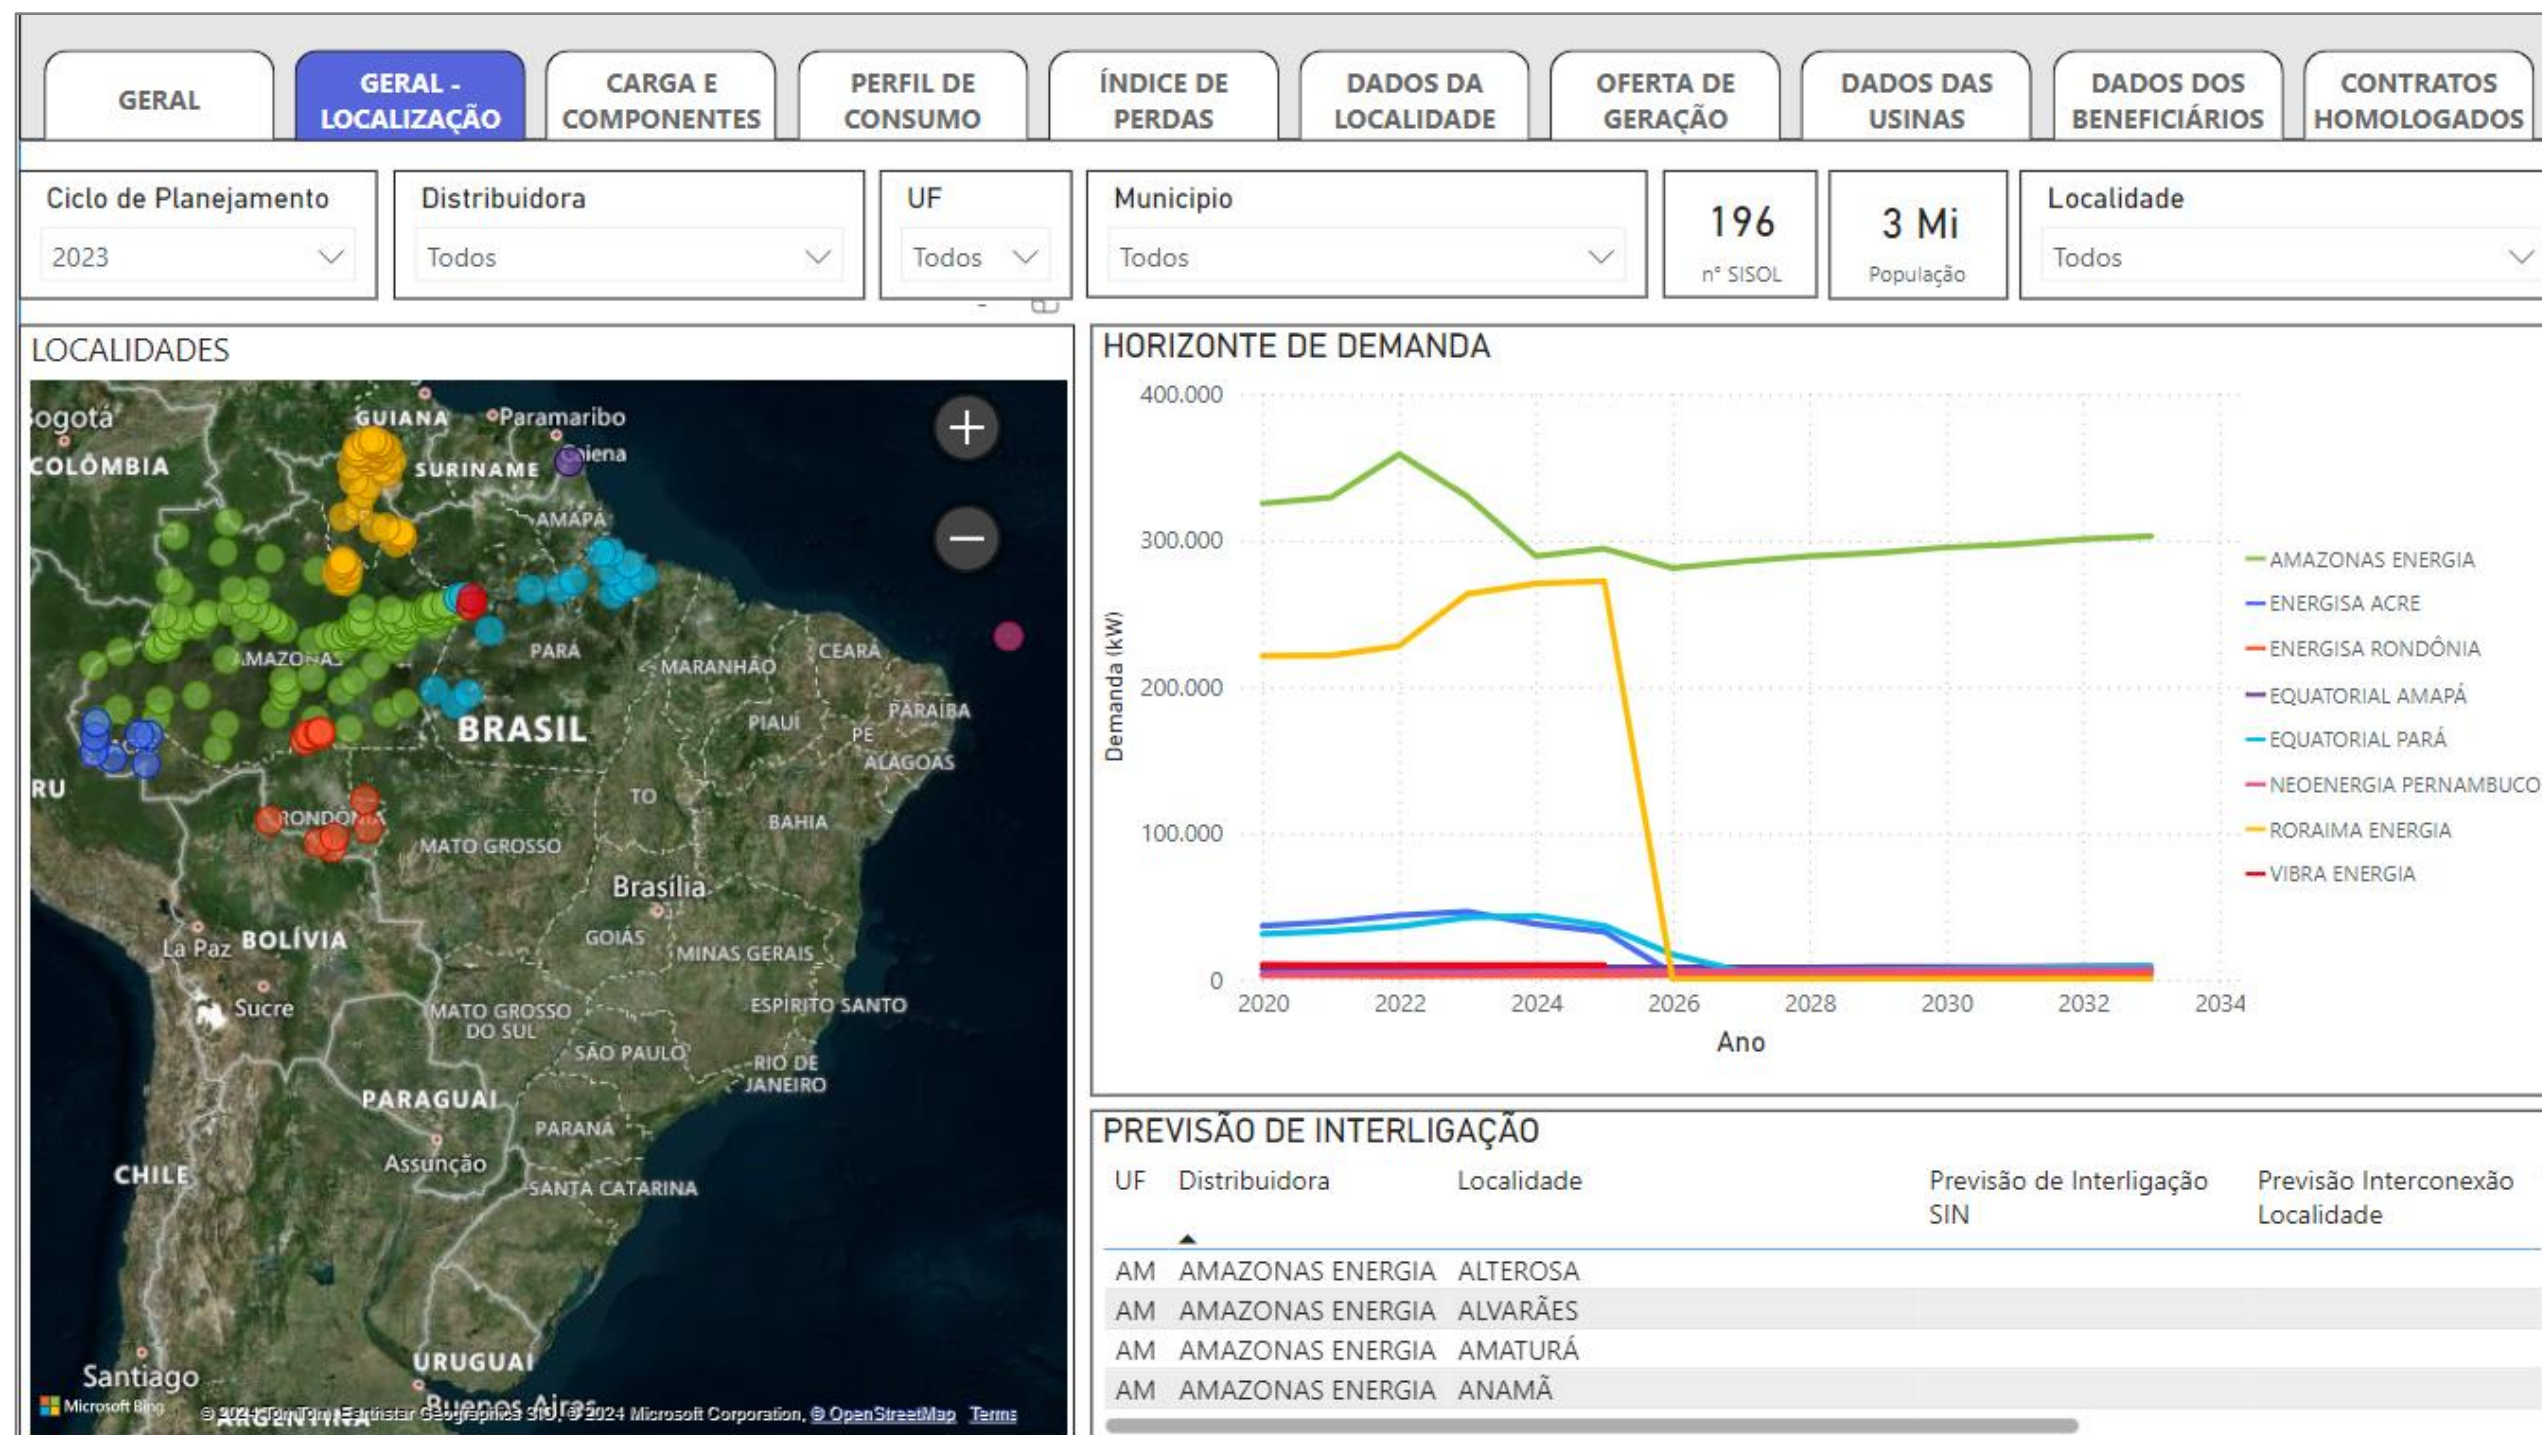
GERAL | GERAL - LOCALIZAÇÃO | CARGA E COMPONENTES | PERFIL DE CONSUMO | ÍNDICE DE PERDAS | DADOS DA LOCALIDADE | OFERTA DE GERAÇÃO | DADOS DAS USINAS | DADOS DOS BENEFICIÁRIOS | CONTRATOS HOMOLOGADOS

Ciclo de Planejamento
2023

Distribuidora
Todos

UF
Todos

Municipio
Todos

196
nº SISOL

3 Mi
População

Localidade
Todos

LOCALIDADES

Bogotá
COLÔMBIA
GUIANA
Paramaribo
SURINAME
Caiena
AMAPÁ
AMAZONAS
PARÁ
MARANHÃO
CEARÁ
PARAÍBA
PIAUÍ
PE
ALAGOAS
BRASIL
RU
RONDÔNIA
TO
BAHIA
MATO GROSSO
Brasília
La Paz
BOLÍVIA
GOIÁS
MINAS GERAIS
Sucre
MATO GROSSO DO SUL
ESPÍRITO SANTO
SÃO PAULO
RIO DE JANEIRO
PARAGUAI
PARANÁ
CHILE
Assunção
SANTA CATARINA
URUGUAI
Santiago
Buenos Aires
ARGENTINA
Microsoft Bing
© 2024 TomTom, Earthstar Geographics SIO, © 2024 Microsoft Corporation, © OpenStreetMap Terms

HORIZONTE DE DEMANDA

400.000
300.000
200.000
100.000
0
Demanda (kW)
2020 2022 2024 2026 2028 2030 2032 2034
Ano

AMAZONAS ENERGIA
ENERGISA ACRE
ENERGISA RONDÔNIA
EQUATORIAL AMAPÁ
EQUATORIAL PARÁ
NEOENERGIA PERNAMBUCO
RORAIMA ENERGIA
VIBRA ENERGIA

PREVISÃO DE INTERLIGAÇÃO

| UF | Distribuidora | Localidade | Previsão de Interligação SIN | Previsão Interconexão Localidade |
|---|---|---|---|---|
| AM | AMAZONAS ENERGIA | ALTEROSA | | |
| AM | AMAZONAS ENERGIA | ALVARÃES | | |
| AM | AMAZONAS ENERGIA | AMATURÁ | | |
| AM | AMAZONAS ENERGIA | ANAMÃ | | |